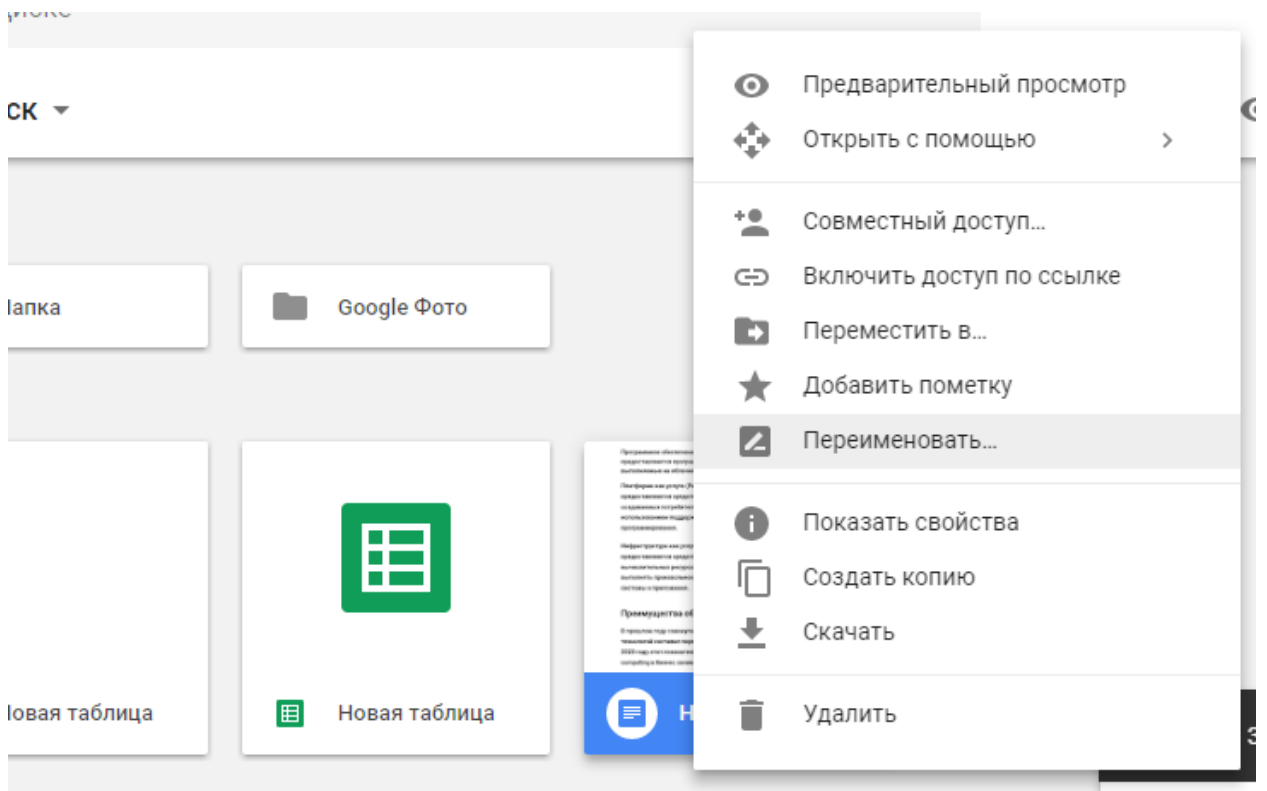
диске

ск

Папка

Google Фото

Новая таблица

Новая таблица

Н

Преимущества об

Предварительный просмотр
Открыть с помощью
Совместный доступ...
Включить доступ по ссылке
Переместить в...
Добавить пометку
Переименовать...
Показать свойства
Создать копию
Скачать
Удалить

З